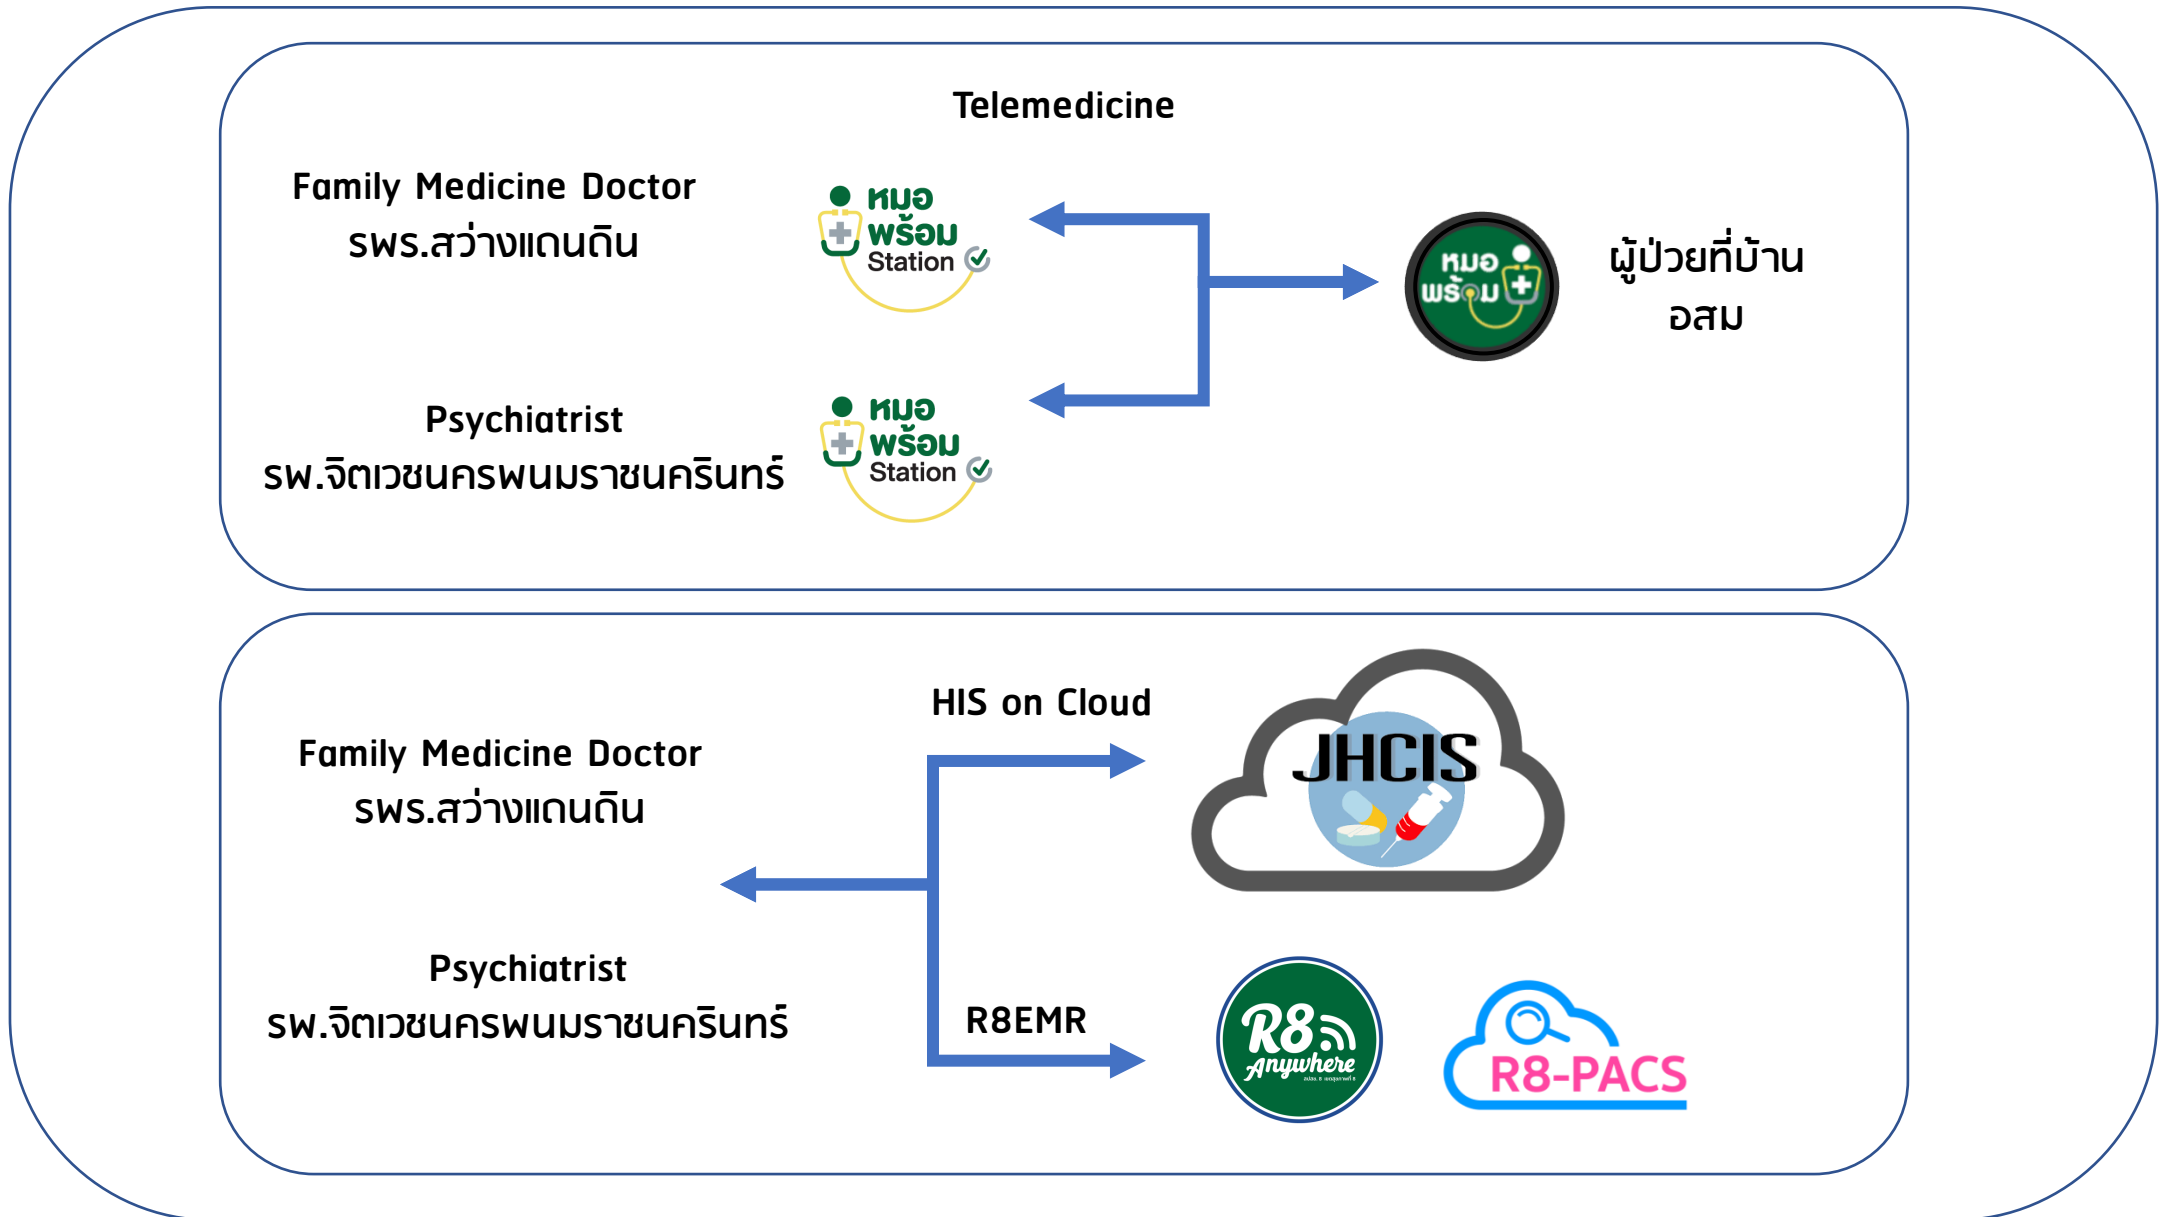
Telemedicine

Family Medicine Doctor
รพร.สว่างแดนดิน

หมอพร้อม Station

Psychiatrist
รพ.จิตเวชนครพนมราชนครินทร์

หมอพร้อม Station

หมอพร้อม

ผู้ป่วยที่บ้าน
อสม

HIS on Cloud

Family Medicine Doctor
รพร.สว่างแดนดิน

JHCIS

Psychiatrist
รพ.จิตเวชนครพนมราชนครินทร์

R8EMR

R8 Anywhere

R8-PACS